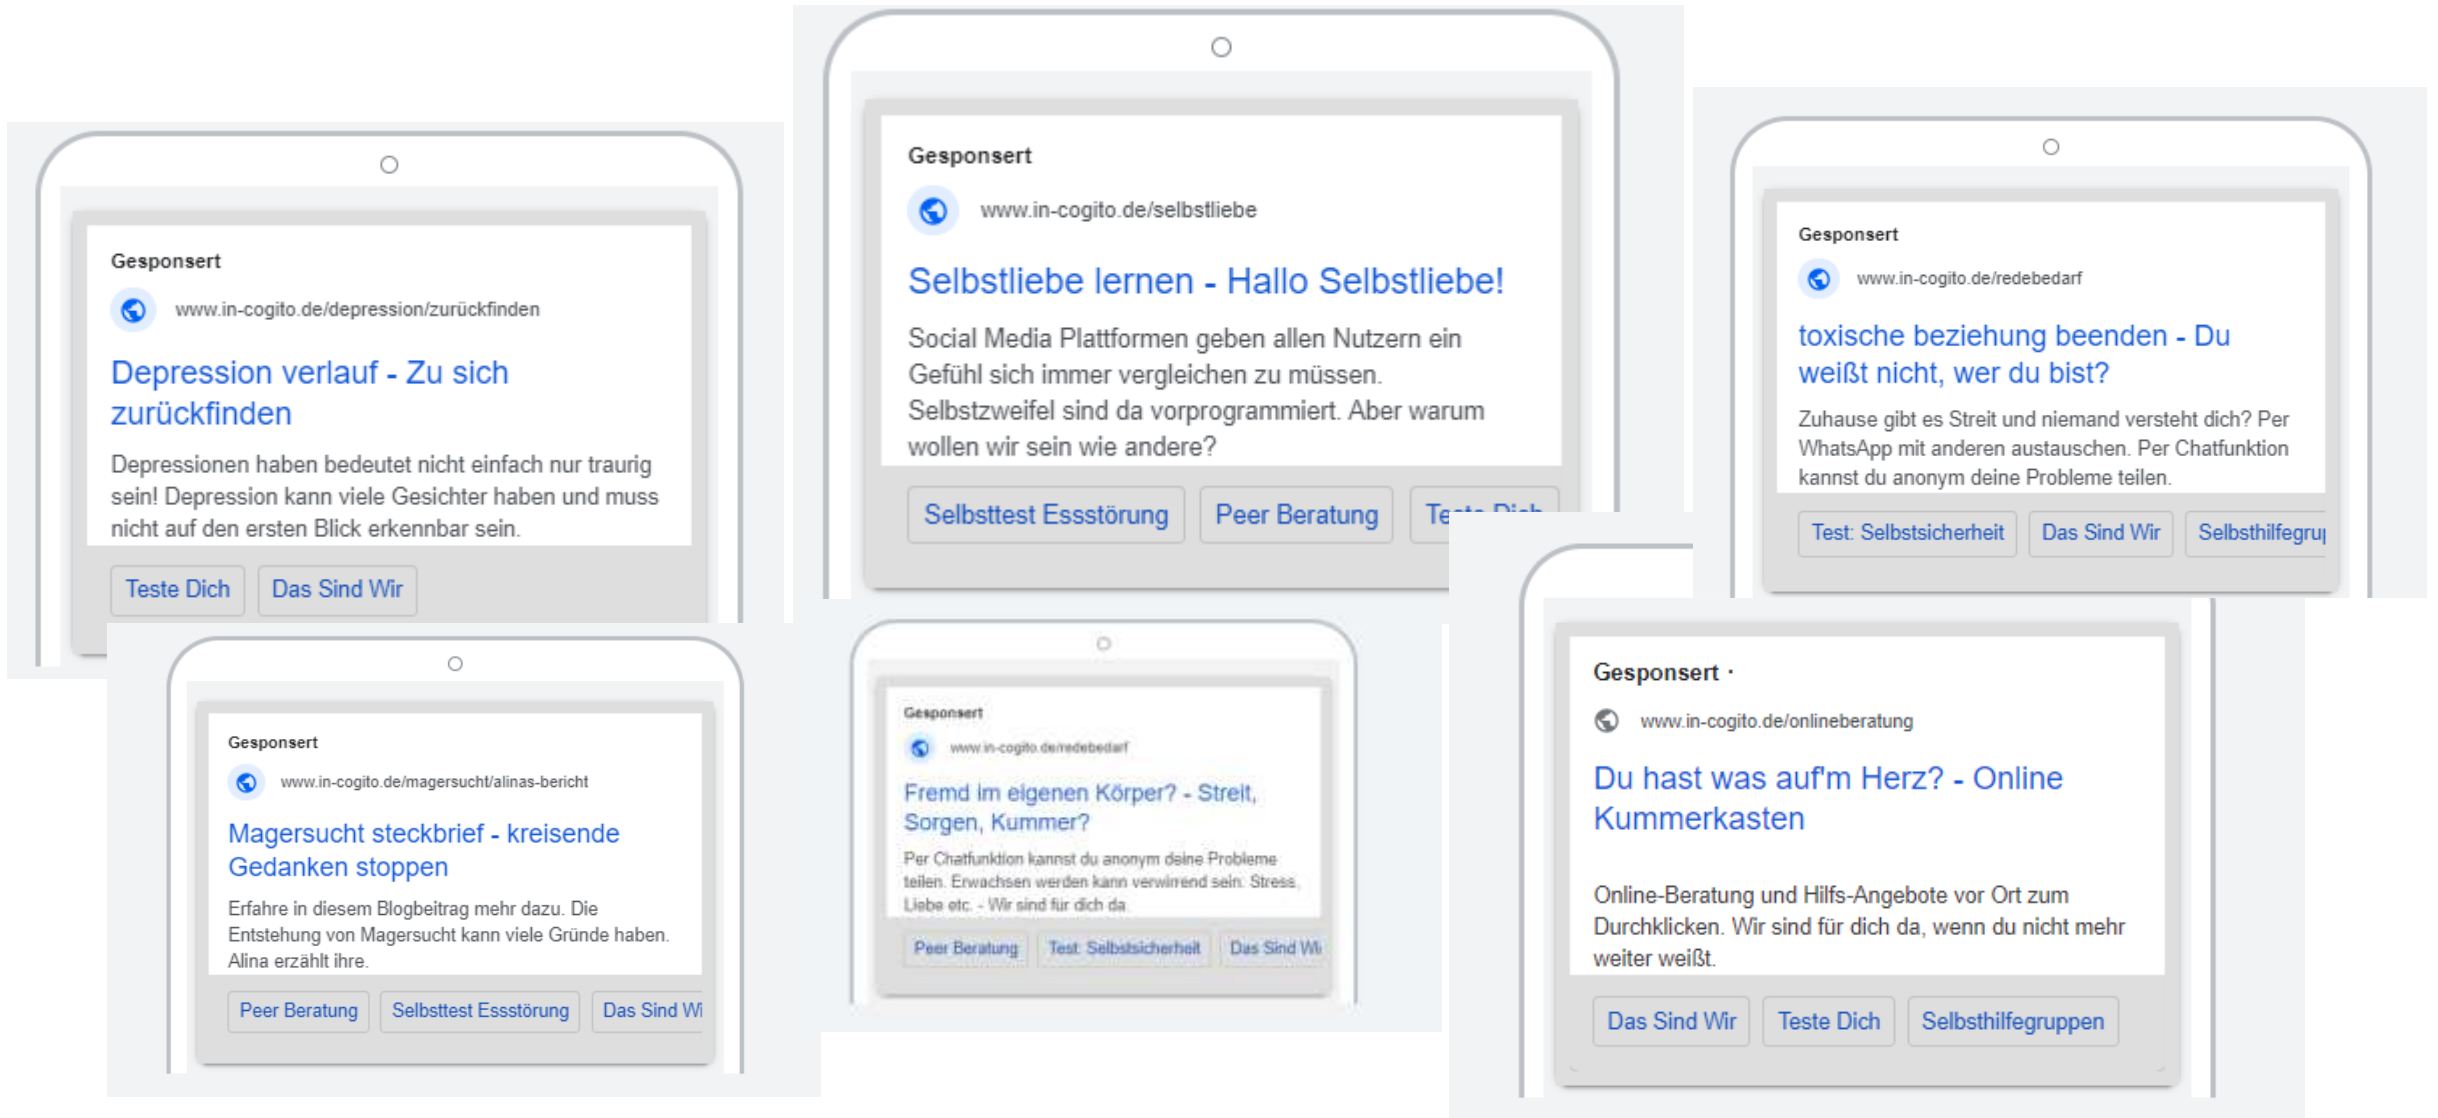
Gesponsert
www.in-cogito.de/depression/zurückfinden
Depression verlauf - Zu sich zurückfinden
Depressionen haben bedeutet nicht einfach nur traurig sein! Depression kann viele Gesichter haben und muss nicht auf den ersten Blick erkennbar sein.
Teste Dich
Das Sind Wir

Gesponsert
www.in-cogito.de/selbstliebe
Selbstliebe lernen - Hallo Selbstliebe!
Social Media Plattformen geben allen Nutzern ein Gefühl sich immer vergleichen zu müssen. Selbstzweifel sind da vorprogrammiert. Aber warum wollen wir sein wie andere?
Selbsttest Essstörung
Peer Beratung
Te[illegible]

Gesponsert
www.in-cogito.de/redebedarf
toxische beziehung beenden - Du weißt nicht, wer du bist?
Zuhause gibt es Streit und niemand versteht dich? Per WhatsApp mit anderen austauschen. Per Chatfunktion kannst du anonym deine Probleme teilen.
Test: Selbstsicherheit
Das Sind Wir
Selbsthilfegru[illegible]

Gesponsert
www.in-cogito.de/magersucht/alinas-bericht
Magersucht steckbrief - kreisende Gedanken stoppen
Erfahre in diesem Blogbeitrag mehr dazu. Die Entstehung von Magersucht kann viele Gründe haben. Alina erzählt ihre.
Peer Beratung
Selbsttest Essstörung
Das Sind Wi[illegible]

Gesponsert
www.in-cogito.de/redebedarf
Fremd im eigenen Körper? - Streit, Sorgen, Kummer?
Per Chatfunktion kannst du anonym deine Probleme teilen. Erwachsen werden kann verwirrend sein: Stress, Liebe etc. - Wir sind für dich da
Peer Beratung
Test: Selbstsicherheit
Das Sind Wi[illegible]

Gesponsert ·
www.in-cogito.de/onlineberatung
Du hast was auf'm Herz? - Online Kummerkasten
Online-Beratung und Hilfs-Angebote vor Ort zum Durchklicken. Wir sind für dich da, wenn du nicht mehr weiter weißt.
Das Sind Wir
Teste Dich
Selbsthilfegruppen